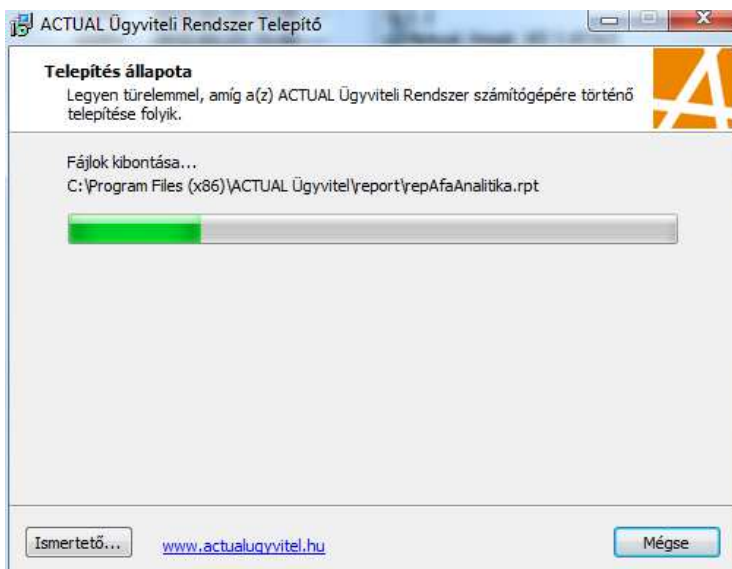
ACTUAL Ügyviteli Rendszer Telepítő

Telepítés állapota

Legyen türelemmel, amíg a(z) ACTUAL Ügyviteli Rendszer számítógépére történő telepítése folyik.

Fájlok kibontása...

C:\Program Files (x86)\ACTUAL Ügyvitel\report\repAfaAnalitika.rpt

Ismertető...

www.actualugyvitel.hu

Mégse